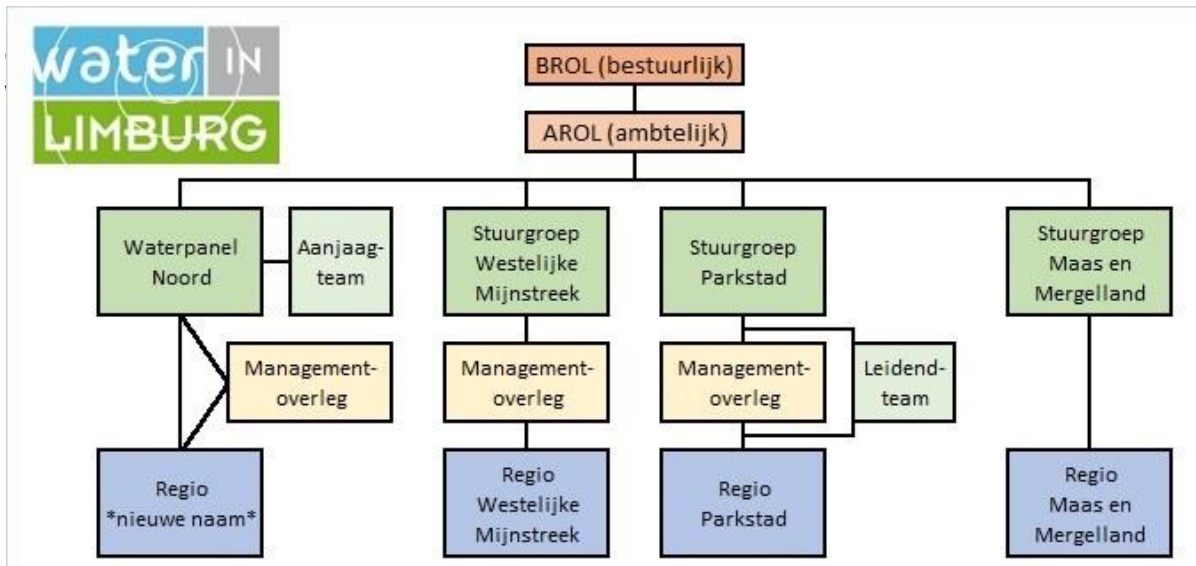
water IN
LIMBURG

BROL (bestuurlijk)

AROL (ambtelijk)

Waterpanel Noord

Aanjaagteam

Stuurgroep Westelijke Mijnstreek

Stuurgroep Parkstad

Stuurgroep Maas en Mergelland

Managementoverleg

Managementoverleg

Managementoverleg

Leidendteam

Regio *nieuwe naam*

Regio Westelijke Mijnstreek

Regio Parkstad

Regio Maas en Mergelland